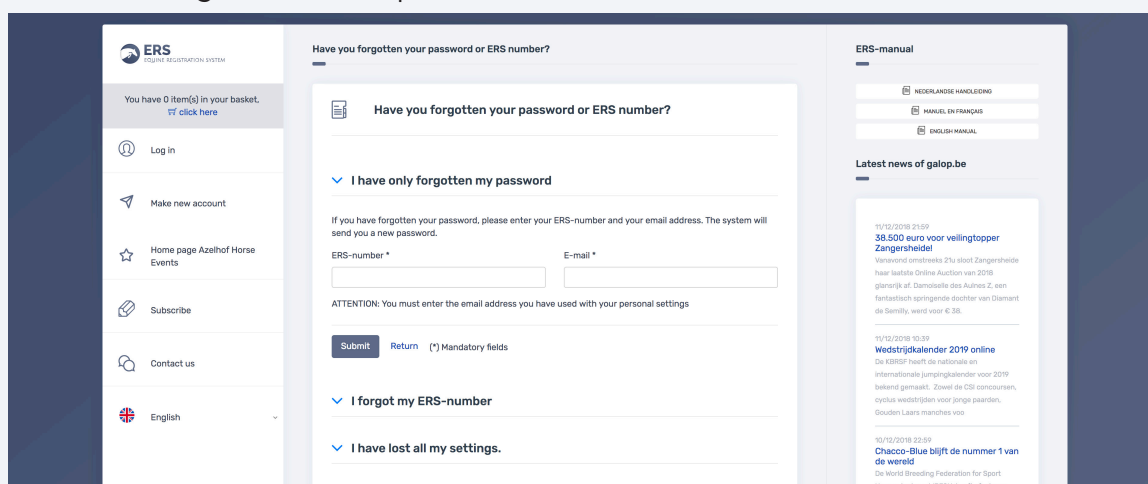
ERS
EQUINE REGISTRATION SYSTEM

You have 0 item(s) in your basket.
click here

Log in

Make new account

Home page Azelhof Horse Events

Subscribe

Contact us

English

Have you forgotten your password or ERS number?

Have you forgotten your password or ERS number?

I have only forgotten my password

If you have forgotten your password, please enter your ERS-number and your email address. The system will send you a new password.

ERS-number *

E-mail *

ATTENTION: You must enter the email address you have used with your personal settings

Submit Return (*) Mandatory fields

I forgot my ERS-number

I have lost all my settings.

ERS-manual

NEDERLANDSE HANDLEIDING

MANUEL EN FRANÇAIS

ENGLISH MANUAL

Latest news of galop.be

11/12/2018 21:59
38.500 euro voor veilingtopper Zangersheidel
Vanavond omstreeks 21u sloot Zangersheide haar laatste Online Auction van 2018 glansrijk af. Damoiselle des Aulnes Z, een fantastisch springende dochter van Diamant de Semilly, werd voor € 38.

11/12/2018 10:39
Wedstrijdkalender 2019 online
De KBRSF heeft de nationale en internationale jumpingkalender voor 2019 bekend gemaakt. Zowel de CSI concoursen, cyclus wedstrijden voor jonge paarden, Gouden Laars manches voo

10/12/2018 22:59
Chacco-Blue blijft de nummer 1 van de wereld
De World Breeding Federation for Sport